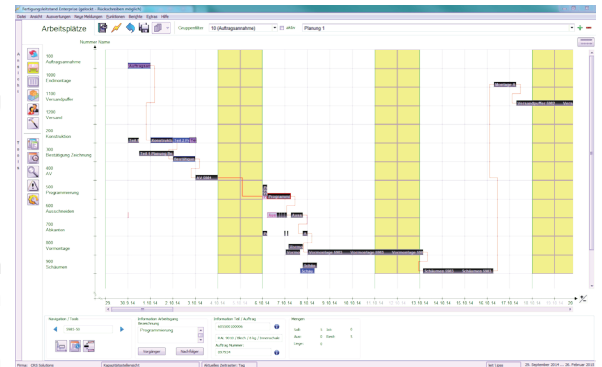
Fertigungsleitstand Enterprise (gelockt - Rückschreiben möglich)

Datei Ansicht Auswertungen Neue Meldungen Funktionen Berichte Extras Hilfe

Arbeitsplätze

Gruppenfilter 10 (Auftragsannahme) aktiv Planung 1

Nummer Name

100 Auftragsannahme
1000 Fremdvergabe
1100 Versandpuffer
1200 Versand
200 Konstruktion
300 Bestätigung Zeichnung
400 AV
500 Programmierung
600 Ausschneiden
700 Abkanten
800 Vormontage
900 Schweißen

29 30.9.14 1.10.14 2.10.14 3.10.14 4.10.14 5.10.14 6.10.14 7.10.14 8.10.14 9.10.14 10.10.14 11.10.14 12.10.14 13.10.14 14.10.14 15.10.14 16.10.14 17.10.14

Navigation / Task
Informationen Arbeitsgang Bezeichnung
Programmierung
Vorgänger Nachfolger
Informationen Teil / Auftrag
Mengen

Firma: ORG Solutions
29. September 2014 — 26. Februar 2015